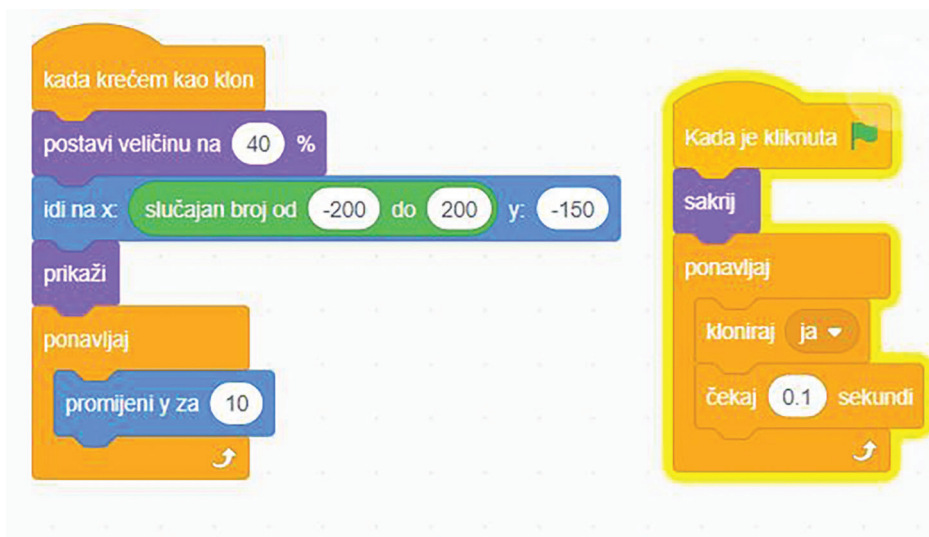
kada krećem kao klon

postavi veličinu na 40 %

idi na x: slučajan broj od -200 do 200 y: -150

prikaži

ponavljaj

promijeni y za 10

Kada je kliknuta

sakrij

ponavljaj

kloniraj ja

čekaj 0.1 sekundi